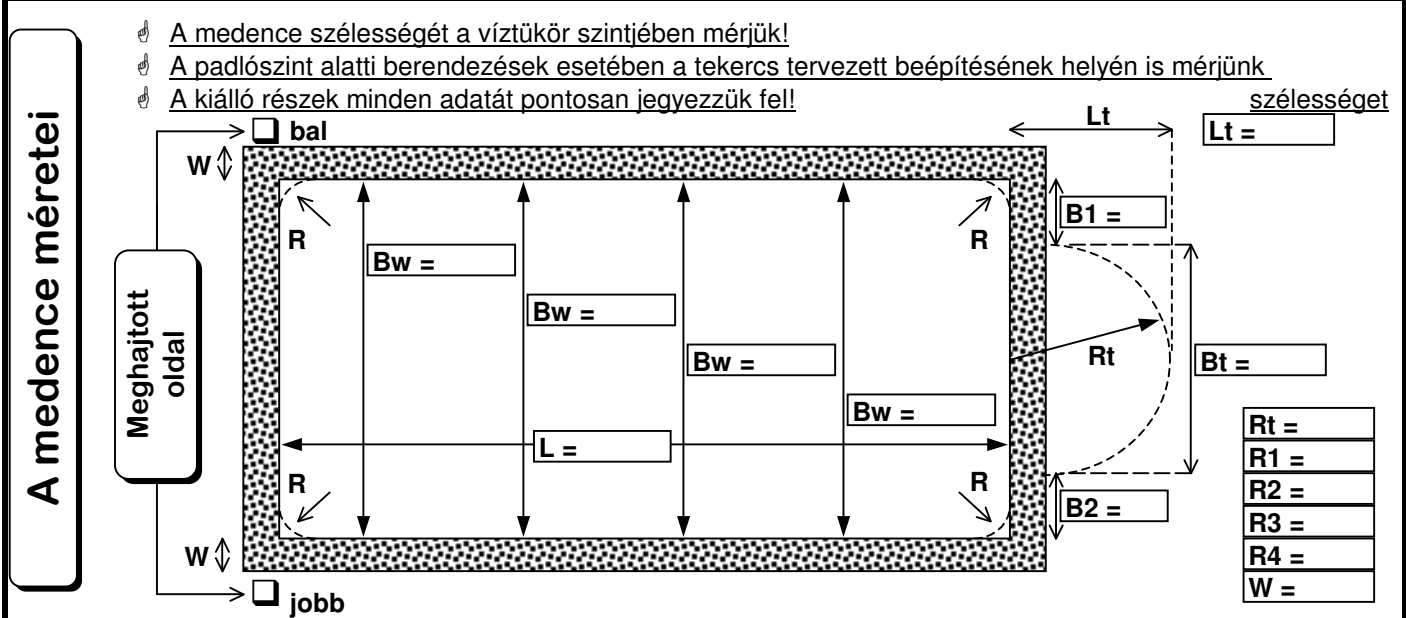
A medence méretei

A medence szélességét a víztükör szintjében mérjük!
A padlószint alatti berendezések esetében a tekercs tervezett beépítésének helyén is mérjünk szélességet
A kiálló részek minden adatát pontosan jegyezzük fel!

bal
W
Meghajtott oldal
W
jobb

Lt
Lt =
R
R
B1 =
Bw =
Bw =
Bw =
Rt
Bt =
Bw =
L =
R
R
B2 =

| Rt = |
|---|
| R1 = |
| R2 = |
| R3 = |
| R4 = |
| W = |